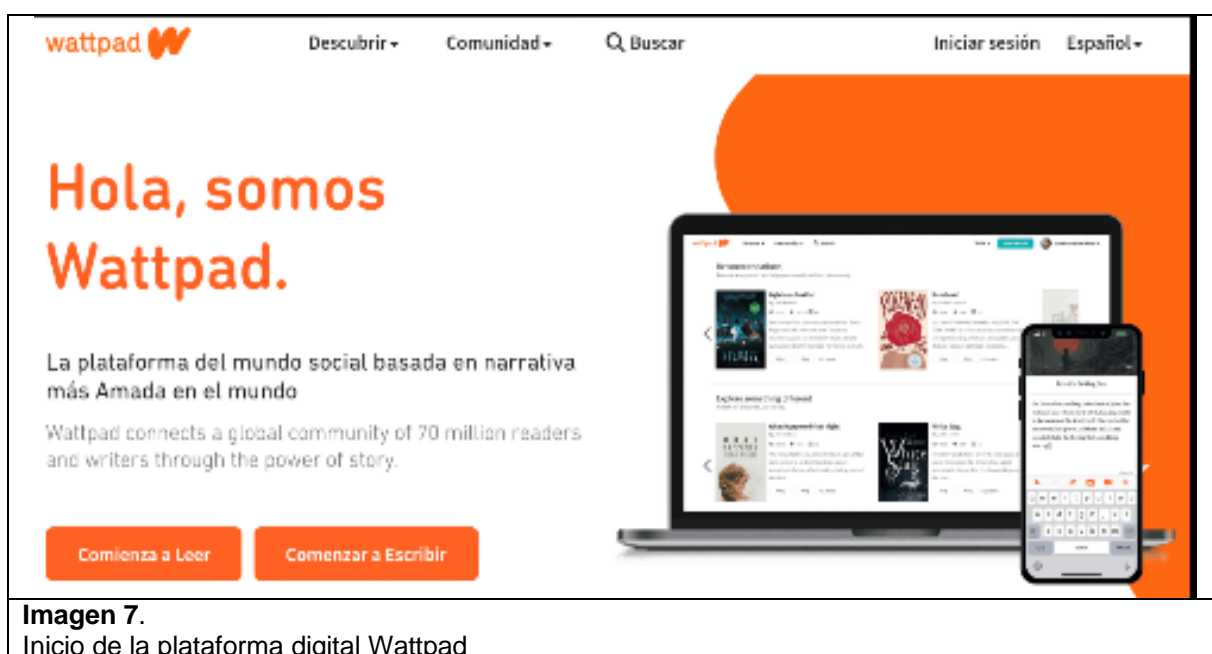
wattpad

Descubrir▾ Comunidad▾ Buscar

Iniciar sesión Español▾

Hola, somos Wattpad.

La plataforma del mundo social basada en narrativa más Amada en el mundo

Wattpad connects a global community of 70 million readers and writers through the power of story.

Comienza a Leer

Comenzar a Escribir

**Imagen 7**.
Inicio de la plataforma digital Wattpad